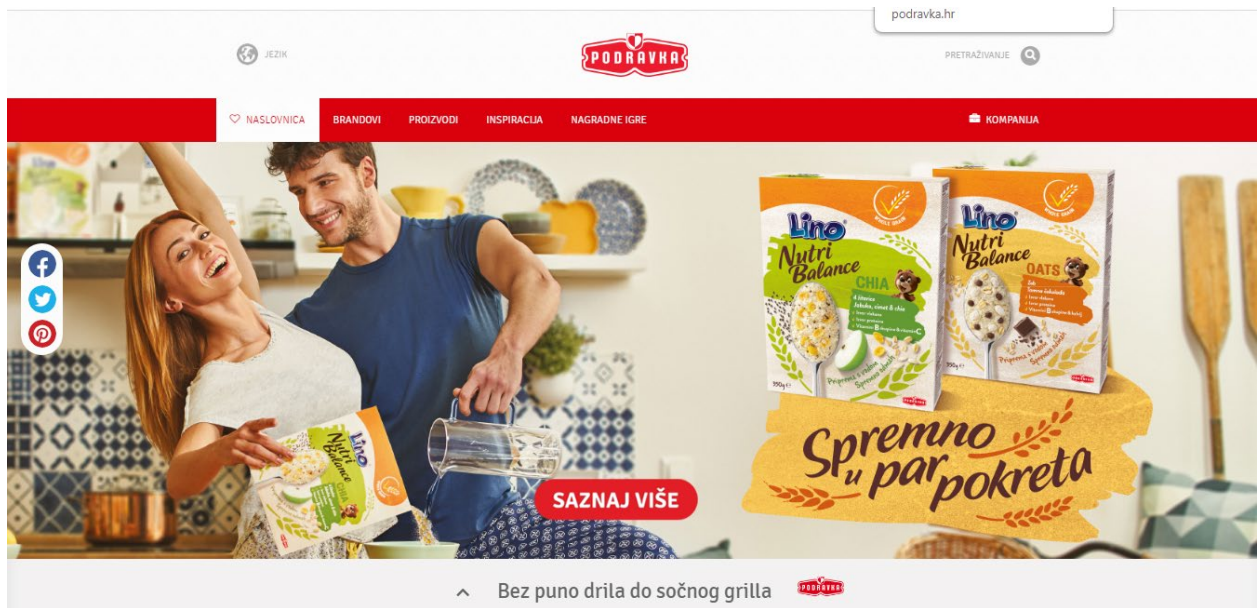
podravka.hr

JEZIK

PODRAVKA

PRETRAŽIVANJE

NASLOVNICA BRANDOVI PROIZVODI INSPIRACIJA NAGRADNE IGRE

KOMPANIJA

Lino Nutri Balance CHIA

Lino Nutri Balance OATS

Lino Nutri Balance

Spremno u par pokreta

SAZNAJ VIŠE

Bez puno drila do sočnog grilla

PODRAVKA